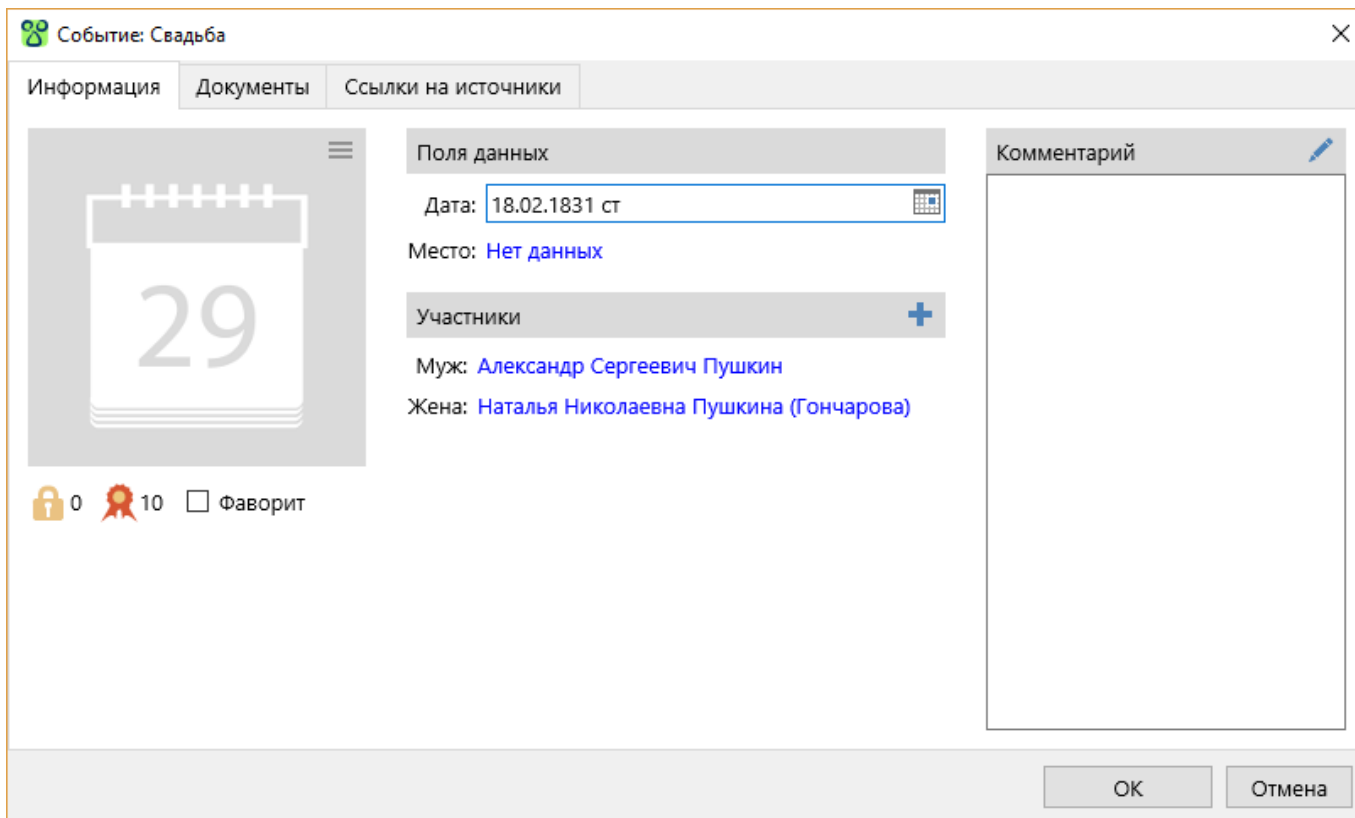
Событие: Свадьба

Информация | Документы | Ссылки на источники

29

0 10 Фаворит

Поля данных

Дата: 18.02.1831 ст

Место: Нет данных

Участники

Муж: Александр Сергеевич Пушкин

Жена: Наталья Николаевна Пушкина (Гончарова)

Комментарий

OK

Отмена